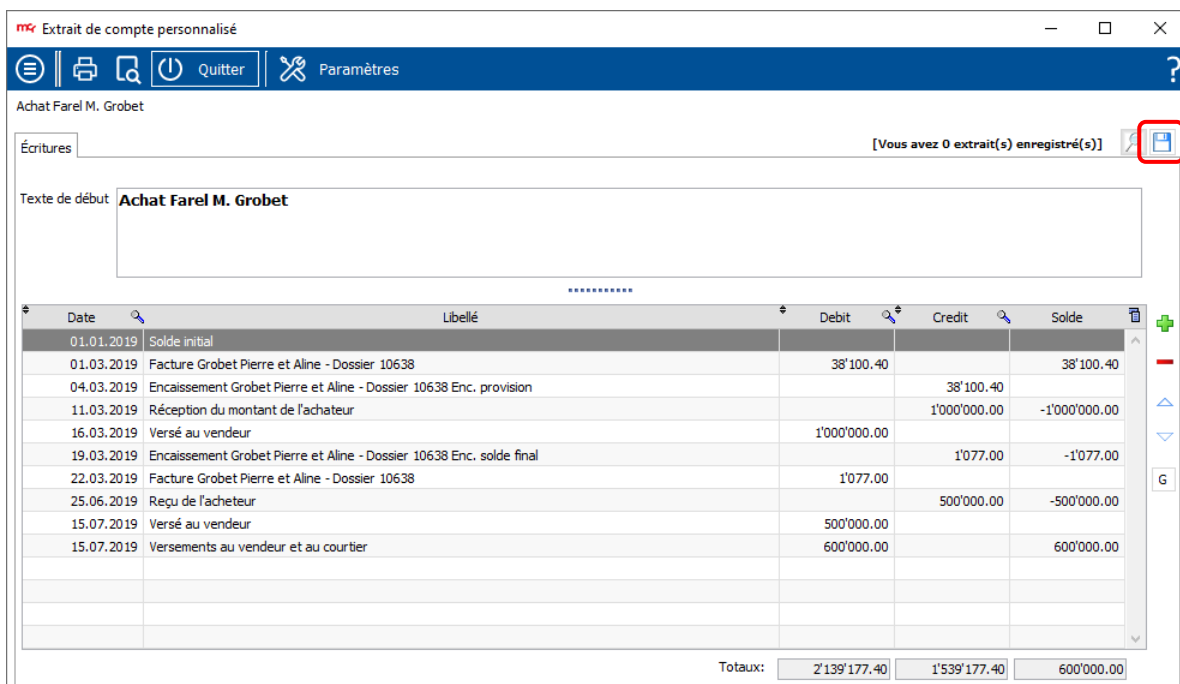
Extrait de compte personnalisé

Quitter
Paramètres
?

Achat Farel M. Grobet

Écritures

[Vous avez 0 extrait(s) enregistré(s)]

Texte de début
Achat Farel M. Grobet

| Date | Libellé | Debit | Credit | Solde |
|---|---|---|---|---|
| 01.01.2019 | Solde initial | | | |
| 01.03.2019 | Facture Grobet Pierre et Aline - Dossier 10638 | 38'100.40 | | 38'100.40 |
| 04.03.2019 | Encaissement Grobet Pierre et Aline - Dossier 10638 Enc. provision | | 38'100.40 | |
| 11.03.2019 | Réception du montant de l'achateur | | 1'000'000.00 | -1'000'000.00 |
| 16.03.2019 | Versé au vendeur | 1'000'000.00 | | |
| 19.03.2019 | Encaissement Grobet Pierre et Aline - Dossier 10638 Enc. solde final | | 1'077.00 | -1'077.00 |
| 22.03.2019 | Facture Grobet Pierre et Aline - Dossier 10638 | 1'077.00 | | |
| 25.06.2019 | Reçu de l'acheteur | | 500'000.00 | -500'000.00 |
| 15.07.2019 | Versé au vendeur | 500'000.00 | | |
| 15.07.2019 | Versements au vendeur et au courtier | 600'000.00 | | 600'000.00 |

G

Totaux: 2'139'177.40 1'539'177.40 600'000.00